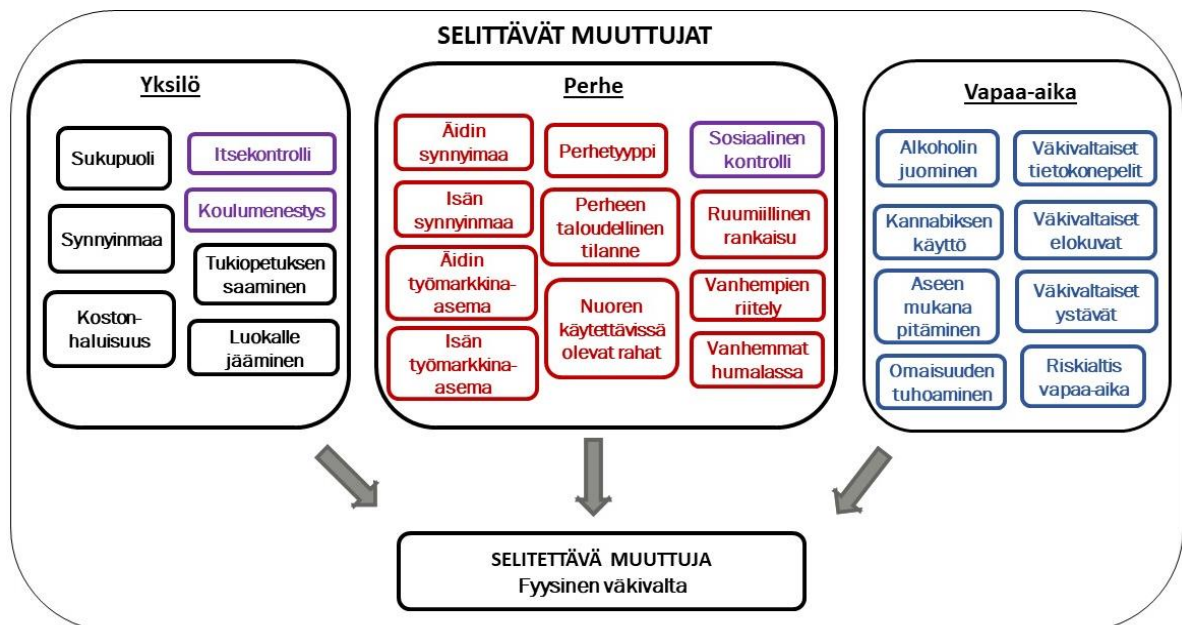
SELITTÄVÄT MUUTTUJAT

Yksilö

Sukupuoli

Itsekontrolli

Synnyinmaa

Koulumenestys

Tukiopetuksen saaminen

Kostonhaluisuus

Luokalle jääminen

Perhe

Äidin synnyimaa

Perhetyyppi

Sosiaalinen kontrolli

Isän synnyinmaa

Perheen taloudellinen tilanne

Ruumiillinen rankaisu

Äidin työmarkkinaasema

Nuoren käytettävissä olevat rahat

Vanhempien riitely

Isän työmarkkinaasema

Vanhemmat humalassa

Vapaa-aika

Alkoholin juominen

Väkivaltaiset tietokonepelit

Kannabiksen käyttö

Väkivaltaiset elokuvat

Aseen mukana pitäminen

Väkivaltaiset ystävät

Omaisuuden tuhoaminen

Riskialtis vapaa-aika

SELITETTÄVÄ MUUTTUJA
Fyysinen väkivalta